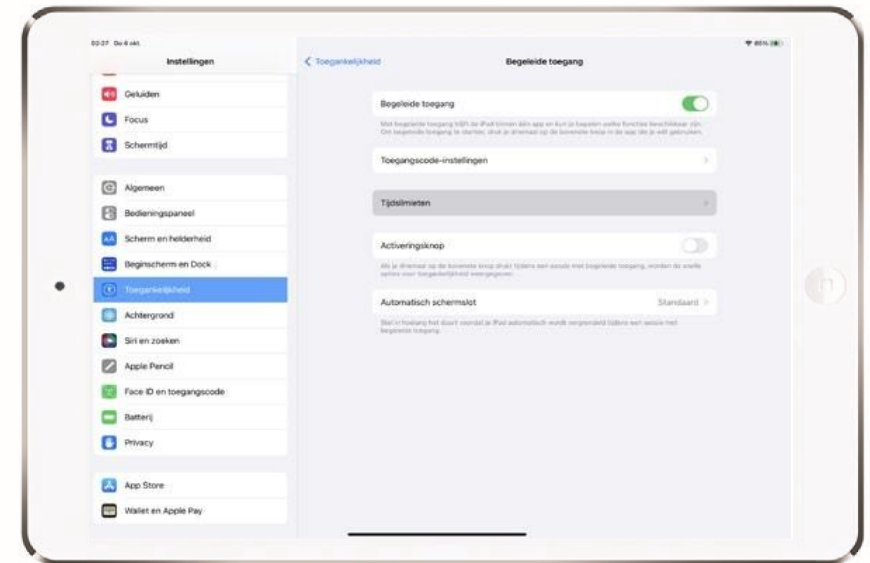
02:37 Do 6 okt.

Instellingen

Geluiden

Focus

Schermtijd

Algemeen

Bedieningspaneel

Scherm en helderheid

Beginscherm en Dock

Toegankelijkheid

Achtergrond

Siri en zoeken

Apple Pencil

Face ID en toegangscode

Batterij

Privacy

App Store

Wallet en Apple Pay

85%

< Toegankelijkheid

Begeleide toegang

Begeleide toegang

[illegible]

Toegangscode-instellingen

Tijdslimieten

Activeringsknop

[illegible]

Automatisch schermslot

Standaard

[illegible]